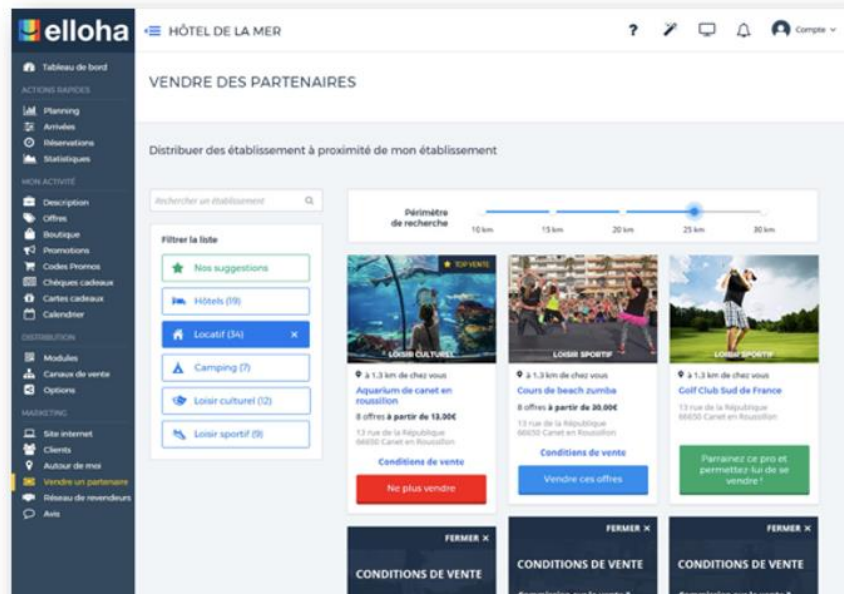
elloha

Tableau de bord
ACTIONS RAPIDES
Planning
Arrivées
Réservations
Statistiques
MON ACTIVITÉ
Description
Offres
Boutique
Promotions
Codes Promos
Chèques cadeaux
Cartes cadeaux
Calendrier
DISTRIBUTION
Modules
Canaux de vente
Options
MARKETING
Site internet
Clients
Autour de moi
Vendre un partenaire
Réseau de revendeurs
Avis

HÔTEL DE LA MER

? Compte

VENDRE DES PARTENAIRES

Distribuer des établissement à proximité de mon établissement

Rechercher un établissement

Filtrer la liste
Nos suggestions
Hôtels (19)
Locatif (34) ×
Camping (7)
Loisir culturel (12)
Loisir sportif (9)

Périmètre de recherche
10 km 15 km 20 km 25 km 30 km

TOP VENTE
LOISIR CULTUREL
à 1.3 km de chez vous
Aquarium de canet en roussillon
8 offres à partir de 13.00€
13 rue de la République
66650 Canet en Roussillon
Conditions de vente
Ne plus vendre

LOISIR SPORTIF
à 1.3 km de chez vous
Cours de beach zumba
8 offres à partir de 30.00€
13 rue de la République
66650 Canet en Roussillon
Conditions de vente
Vendre ces offres

LOISIR SPORTIF
à 1.3 km de chez vous
Golf Club Sud de France
13 rue de la République
66650 Canet en Roussillon
Parrainez ce pro et permettez-lui de se vendre !

FERMER ×
CONDITIONS DE VENTE

FERMER ×
CONDITIONS DE VENTE

FERMER ×
CONDITIONS DE VENTE